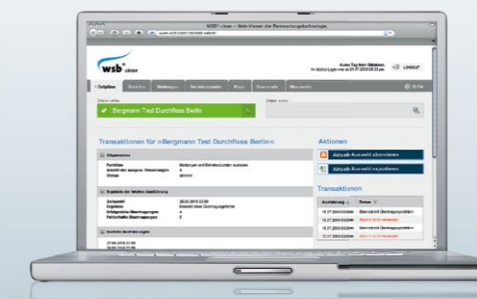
WSB® Linax — Web-Viewer der Fernwartungstechnologie

wsb® Linax

Guten Tag Herr Bergmann
Ihr letzter Login war am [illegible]

LOGOUT

Transaktionen für »Bergmann Test Durchfluss Berlin«

Bergmann Test Durchfluss Berlin

Allgemeines

Ergebnis der letzten Durchführung

Aktionen

Aktuelle Auswahl abonnieren

Aktuelle Auswahl exportieren

Transaktionen

Ausführung

Status

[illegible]